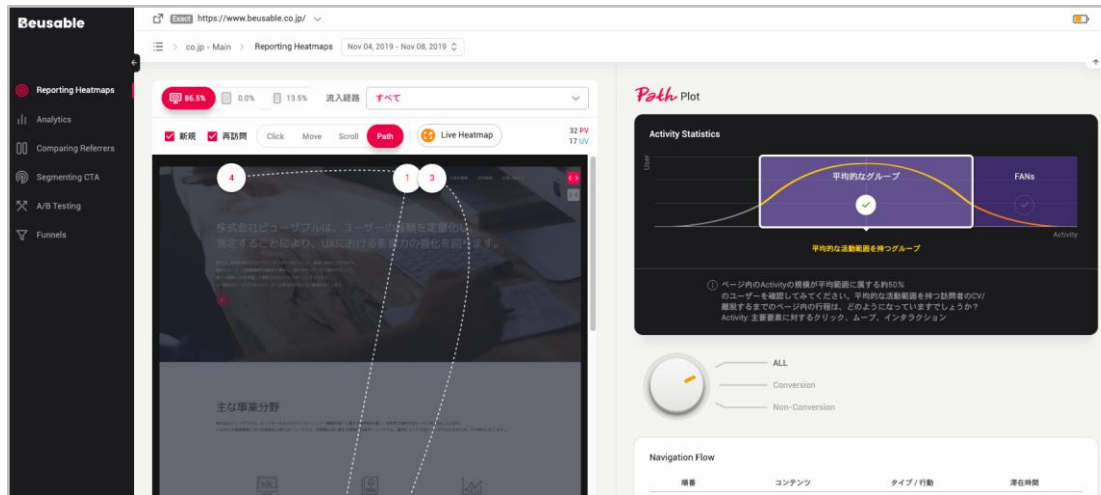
Beusable

Exact https://www.beusable.co.jp/

co.jp - Main > Reporting Heatmaps Nov 04, 2019 - Nov 08, 2019

Reporting Heatmaps
Analytics
Comparing Referrers
Segmenting CTA
A/B Testing
Funnels

86.5% 0.0% 13.5% 流入経路 すべて

新規 再訪問 Click Move Scroll Path Live Heatmap 32 PV 17 UV

4 1 3

株式会社ビューザブルは、ユーザーの行動を定量化し測定することにより、UXにおける影響力の強化を図ります。

主な事業分野

Path Plot

Activity Statistics

User

平均的なグループ

FANs

Activity

平均的な活動範囲を持つグループ

ページ内のActivityの規模が平均範囲に属する約50%のユーザーを確認してみてください。平均的な活動範囲を持つ訪問者のCV/離脱するまでのページ内の行動は、どのようになっていますでしょうか?
Activity: 主要要素に対するクリック、ムーブ、インタラクション

ALL
Conversion
Non-Conversion

Navigation Flow

順番 コンテンツ タイプ / 行動 滞在時間